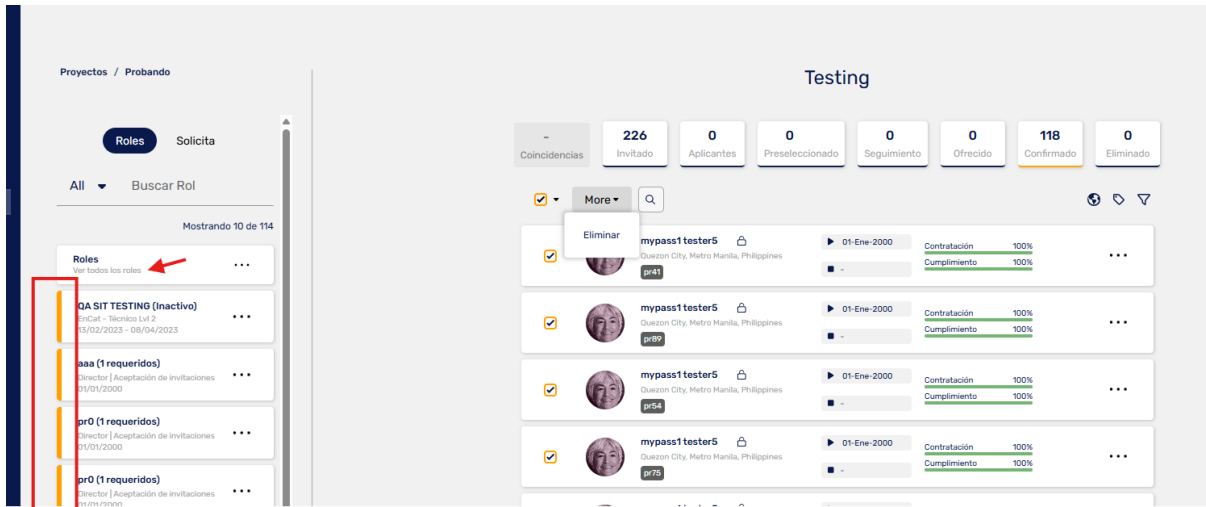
Proyectos / Probando

Roles Solicita

All Buscar Rol

Mostrando 10 de 114

Roles
Ver todos los roles

QA SIT TESTING (Inactivo)
EnCat - Técnico Lvl 2
13/02/2023 - 08/04/2023

aaa (1 requeridos)
Director | Aceptación de invitaciones
01/01/2000

pr0 (1 requeridos)
Director | Aceptación de invitaciones
01/01/2000

pr0 (1 requeridos)
Director | Aceptación de invitaciones
01/01/2000

Testing

| - Coincidencias | 226 Invitado | 0 Aplicantes | 0 Preseleccionado | 0 Seguimiento | 0 Ofrecido | 118 Confirmado | 0 Eliminado |
|---|---|---|---|---|---|---|---|

More

Eliminar

mypass1 tester5
Quezon City, Metro Manila, Philippines
pr41
01-Ene-2000
-
Contratación 100%
Cumplimiento 100%

mypass1 tester5
Quezon City, Metro Manila, Philippines
pr89
01-Ene-2000
-
Contratación 100%
Cumplimiento 100%

mypass1 tester5
Quezon City, Metro Manila, Philippines
pr54
01-Ene-2000
-
Contratación 100%
Cumplimiento 100%

mypass1 tester5
Quezon City, Metro Manila, Philippines
pr75
01-Ene-2000
-
Contratación 100%
Cumplimiento 100%